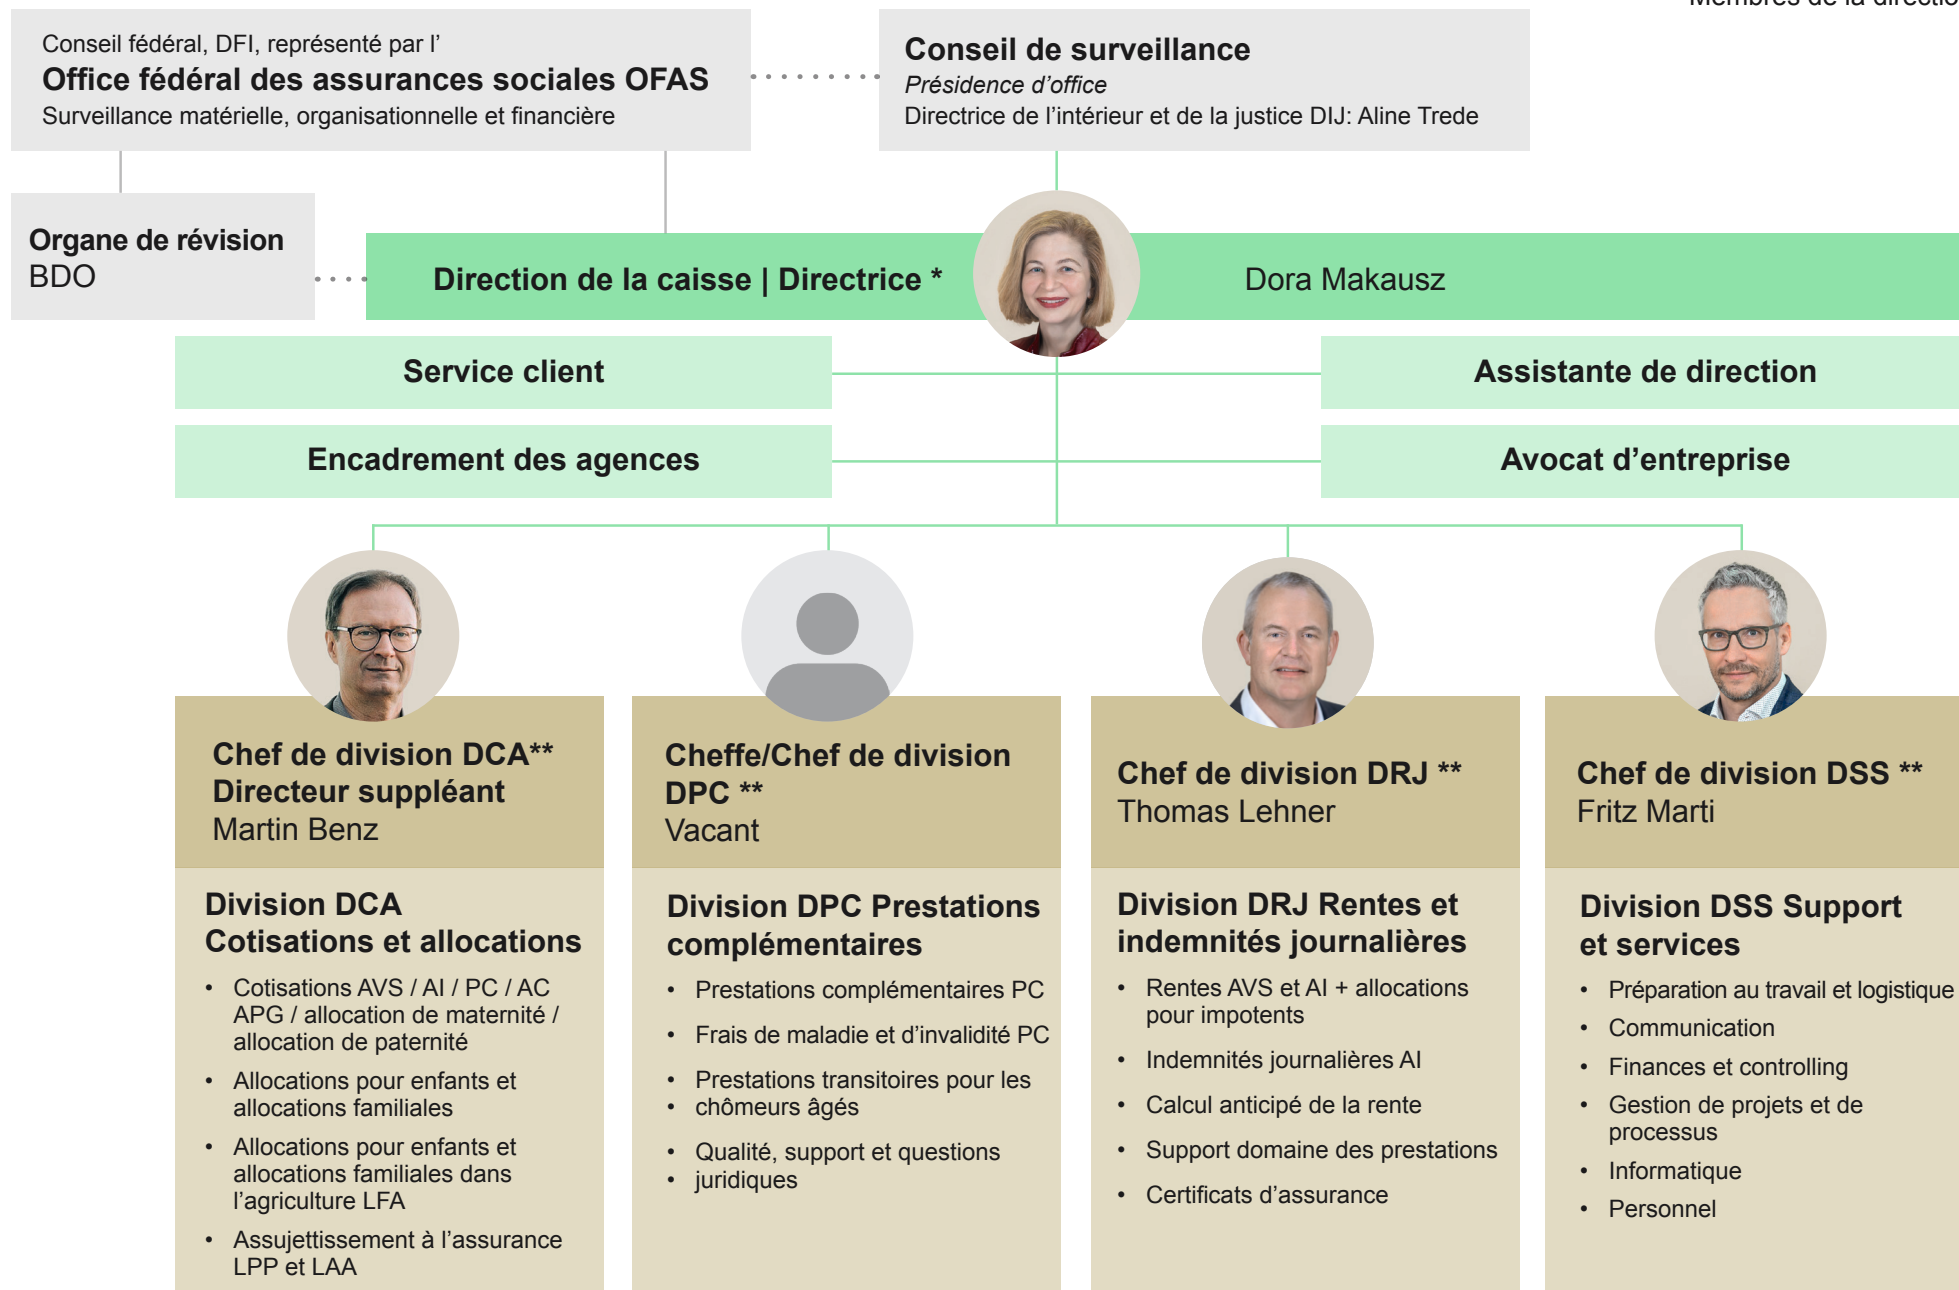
Membres de la directio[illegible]

Conseil fédéral, DFI, représenté par l'
**Office fédéral des assurances sociales OFAS**
Surveillance matérielle, organisationnelle et financière

**Conseil de surveillance**
*Présidence d'office*
Directrice de l'intérieur et de la justice DIJ: Aline Trede

**Organe de révision**
BDO

**Direction de la caisse | Directrice ***
Dora Makausz

**Service client**

**Assistante de direction**

**Encadrement des agences**

**Avocat d'entreprise**

**Chef de division DCA****
**Directeur suppléant**
Martin Benz

**Division DCA Cotisations et allocations**
- Cotisations AVS / AI / PC / AC APG / allocation de maternité / allocation de paternité
- Allocations pour enfants et allocations familiales
- Allocations pour enfants et allocations familiales dans l'agriculture LFA
- Assujettissement à l'assurance LPP et LAA

**Cheffe/Chef de division DPC ****
Vacant

**Division DPC Prestations complémentaires**
- Prestations complémentaires PC
- Frais de maladie et d'invalidité PC
- Prestations transitoires pour les
- chômeurs âgés
- Qualité, support et questions
- juridiques

**Chef de division DRJ ****
Thomas Lehner

**Division DRJ Rentes et indemnités journalières**
- Rentes AVS et AI + allocations pour impotents
- Indemnités journalières AI
- Calcul anticipé de la rente
- Support domaine des prestations
- Certificats d'assurance

**Chef de division DSS ****
Fritz Marti

**Division DSS Support et services**
- Préparation au travail et logistique
- Communication
- Finances et controlling
- Gestion de projets et de processus
- Informatique
- Personnel